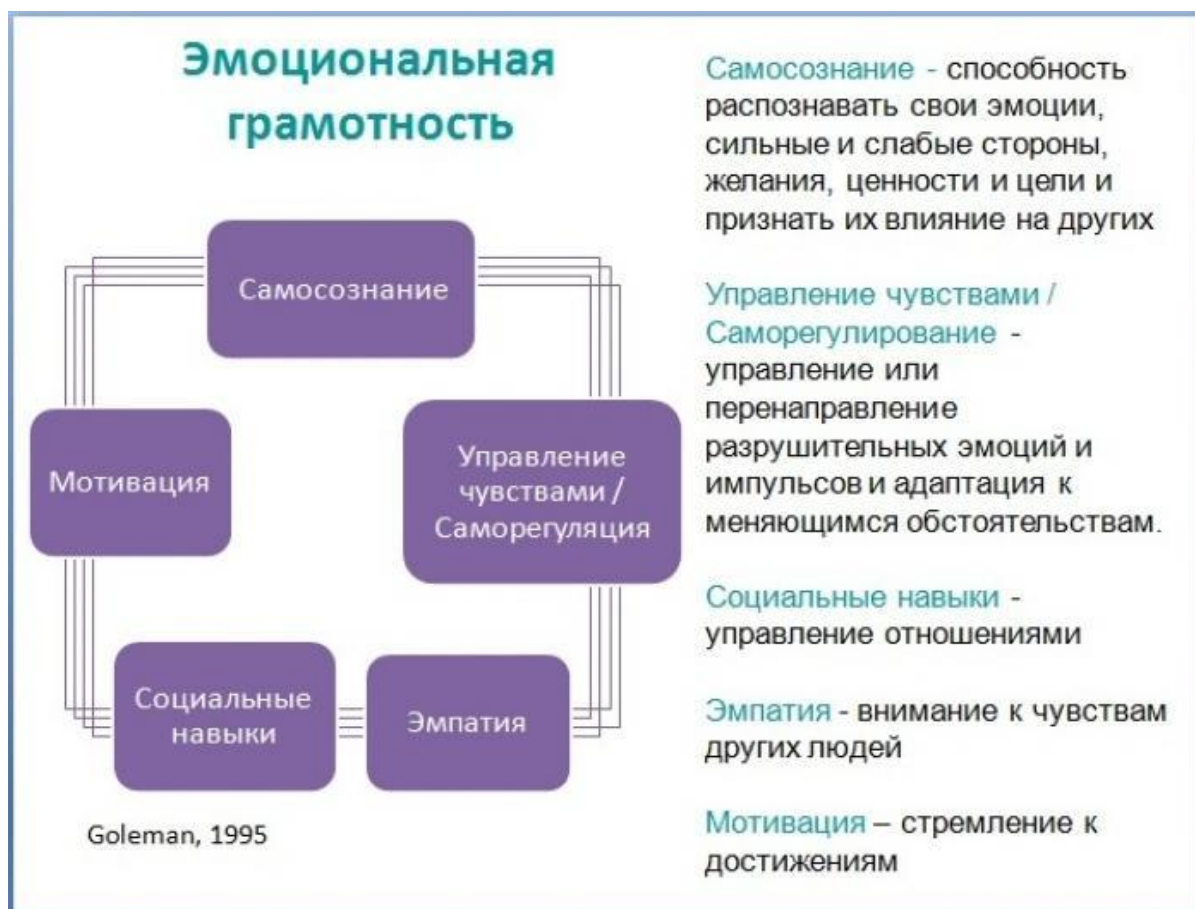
Эмоциональная грамотность

Самосознание

Мотивация

Управление чувствами / Саморегуляция

Социальные навыки

Эмпатия

Goleman, 1995

Самосознание - способность распознавать свои эмоции, сильные и слабые стороны, желания, ценности и цели и признать их влияние на других

Управление чувствами / Саморегулирование - управление или перенаправление разрушительных эмоций и импульсов и адаптация к меняющимся обстоятельствам.

Социальные навыки - управление отношениями

Эмпатия - внимание к чувствам других людей

Мотивация – стремление к достижениям